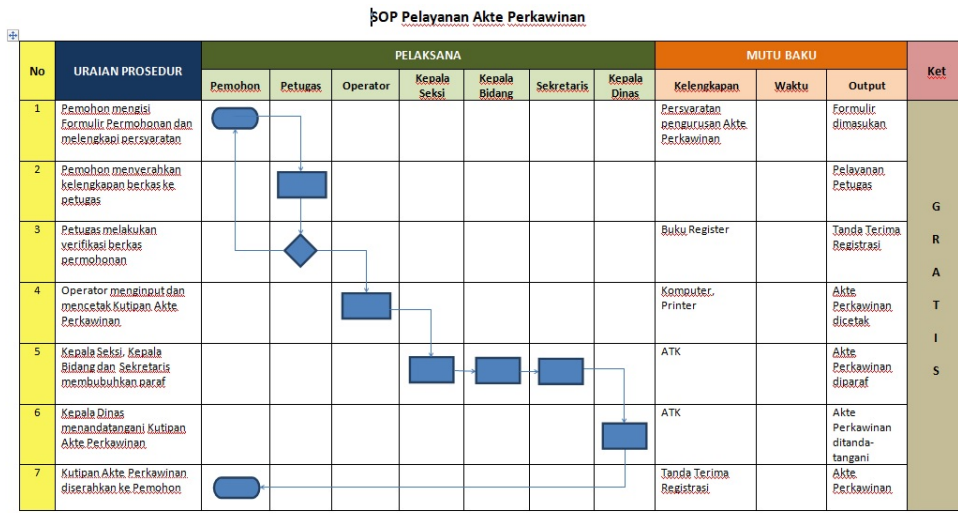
SOP Pelayanan Akte Perkawinan

| No | URAIAN PROSEDUR | PELAKSANA | | | | | | | MUTU BAKU | | | Ket |
|---|---|---|---|---|---|---|---|---|---|---|---|---|
| | | Pemohon | Petugas | Operator | Kepala Seksi | Kepala Bidang | Sekretaris | Kepala Dinas | Kelengkapan | Waktu | Output | |
| 1 | Pemohon mengisi Formulir Permohonan dan melengkapi persyaratan | | | | | | | | Persyaratan pengurusan Akte Perkawinan | | Formulir dimasukan | G R A T I S |
| 2 | Pemohon menyerahkan kelengkapan berkas ke petugas | | | | | | | | | | Pelayanan Petugas | |
| 3 | Petugas melakukan verifikasi berkas permohonan | | | | | | | | Buku Register | | Tanda Terima Registrasi | |
| 4 | Operator menginput dan mencetak Kutipan Akte Perkawinan | | | | | | | | Komputer, Printer | | Akte Perkawinan dicetak | |
| 5 | Kepala Seksi, Kepala Bidang dan Sekretaris membubuhkan paraf | | | | | | | | ATK | | Akte Perkawinan diparaf | |
| 6 | Kepala Dinas menandatangani Kutipan Akte Perkawinan | | | | | | | | ATK | | Akte Perkawinan ditanda-tangani | |
| 7 | Kutipan Akte Perkawinan diserahkan ke Pemohon | | | | | | | | Tanda Terima Registrasi | | Akte Perkawinan | |